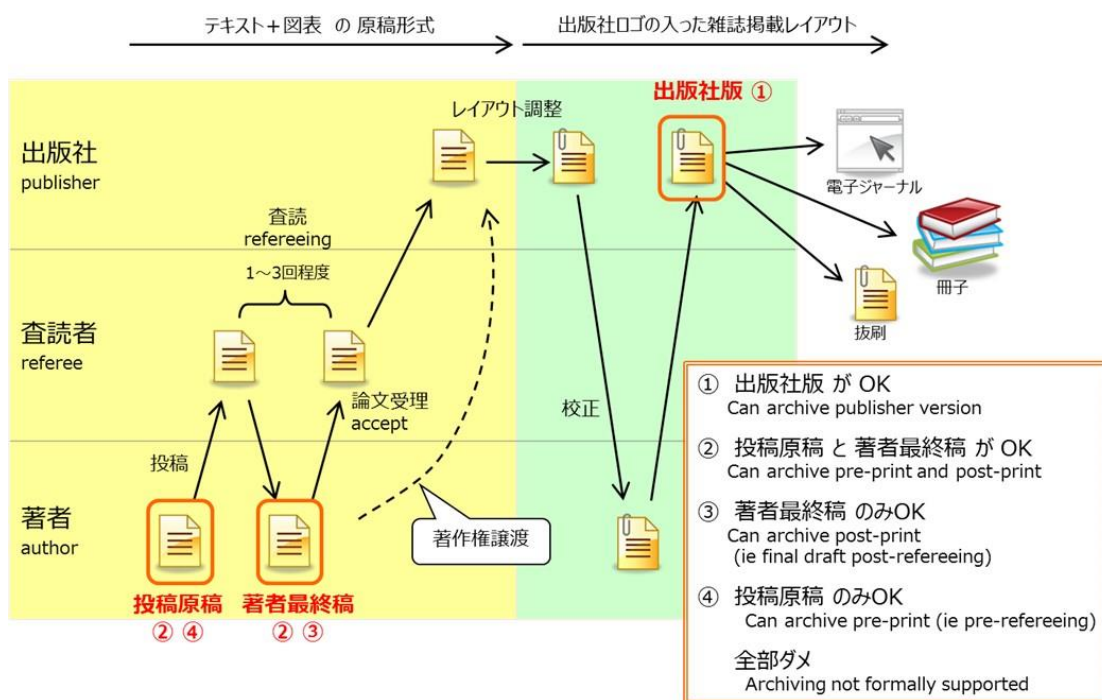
テキスト＋図表 の 原稿形式

出版社ロゴの入った雑誌掲載レイアウト

出版社
publisher

査読者
referee

著者
author

レイアウト調整

出版社版 ①

電子ジャーナル

冊子

抜刷

査読
refereeing

1～3回程度

論文受理
accept

投稿

著作権譲渡

校正

投稿原稿
② ④

著者最終稿
② ③

① 出版社版 が OK
Can archive publisher version

② 投稿原稿 と 著者最終稿 が OK
Can archive pre-print and post-print

③ 著者最終稿 のみOK
Can archive post-print
(ie final draft post-refereeing)

④ 投稿原稿 のみOK
Can archive pre-print (ie pre-refereeing)

全部ダメ
Archiving not formally supported